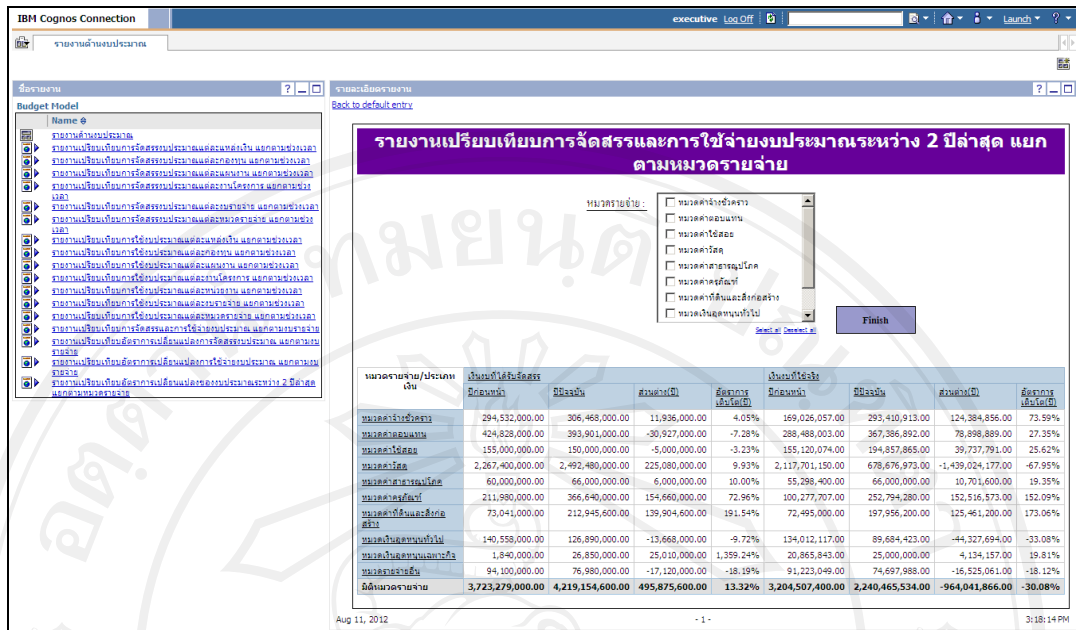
IBM Cognos Connection

executive Log Off | Launch

รายงานด้านงบประมาณ

ชื่อรายงาน

Budget Model

Name

รายงานด้านงบประมาณ
รายงานเปรียบเทียบการจัดสรรงบประมาณแต่ละแหล่งเงิน แยกตามช่วงเวลา
รายงานเปรียบเทียบการจัดสรรงบประมาณแต่ละกองทุน แยกตามช่วงเวลา
รายงานเปรียบเทียบการจัดสรรงบประมาณแต่ละแผนงาน แยกตามช่วงเวลา
รายงานเปรียบเทียบการจัดสรรงบประมาณแต่ละงานโครงการ แยกตามช่วงเวลา
รายงานเปรียบเทียบการจัดสรรงบประมาณแต่ละงบรายจ่าย แยกตามช่วงเวลา
รายงานเปรียบเทียบการจัดสรรงบประมาณแต่ละหมวดรายจ่าย แยกตามช่วงเวลา
รายงานเปรียบเทียบการใช้งบประมาณแต่ละแหล่งเงิน แยกตามช่วงเวลา
รายงานเปรียบเทียบการใช้งบประมาณแต่ละกองทุน แยกตามช่วงเวลา
รายงานเปรียบเทียบการใช้งบประมาณแต่ละแผนงาน แยกตามช่วงเวลา
รายงานเปรียบเทียบการใช้งบประมาณแต่ละงานโครงการ แยกตามช่วงเวลา
รายงานเปรียบเทียบการใช้งบประมาณแต่ละหน่วยงาน แยกตามช่วงเวลา
รายงานเปรียบเทียบการใช้งบประมาณแต่ละงบรายจ่าย แยกตามช่วงเวลา
รายงานเปรียบเทียบการใช้งบประมาณแต่ละหมวดรายจ่าย แยกตามช่วงเวลา
รายงานเปรียบเทียบการจัดสรรและการใช้จ่ายงบประมาณ แยกตามงบรายจ่าย
รายงานเปรียบเทียบอัตราการเปลี่ยนแปลงการจัดสรรงบประมาณ แยกตามงบรายจ่าย
รายงานเปรียบเทียบอัตราการเปลี่ยนแปลงการใช้จ่ายงบประมาณ แยกตามงบรายจ่าย
รายงานเปรียบเทียบอัตราการเปลี่ยนแปลงของงบประมาณระหว่าง 2 ปีล่าสุด แยกตามหมวดรายจ่าย

รายละเอียดรายงาน

Back to default entry

รายงานเปรียบเทียบการจัดสรรและการใช้จ่ายงบประมาณระหว่าง 2 ปีล่าสุด แยกตามหมวดรายจ่าย

หมวดรายจ่าย :
หมวดค่าจ้างชั่วคราว
หมวดค่าตอบแทน
หมวดค่าใช้สอย
หมวดค่าวัสดุ
หมวดค่าสาธารณูปโภค
หมวดค่าครุภัณฑ์
หมวดค่าที่ดินและสิ่งก่อสร้าง
หมวดเงินอุดหนุนทั่วไป

Select all Deselect all

Finish

| หมวดรายจ่าย/ประเภทเงิน | เงินงบที่ได้รับจัดสรร ปีก่อนหน้า | ปีปัจจุบัน | ส่วนต่าง(บ) | อัตราการเติบโต(บ) | เงินงบที่ใช้จริง ปีก่อนหน้า | ปีปัจจุบัน | ส่วนต่าง(บ) | อัตราการเติบโต(บ) |
|---|---|---|---|---|---|---|---|---|
| หมวดค่าจ้างชั่วคราว | 294,532,000.00 | 306,468,000.00 | 11,936,000.00 | 4.05% | 169,026,057.00 | 293,410,913.00 | 124,384,856.00 | 73.59% |
| หมวดค่าตอบแทน | 424,828,000.00 | 393,901,000.00 | -30,927,000.00 | -7.28% | 288,488,003.00 | 367,386,892.00 | 78,898,889.00 | 27.35% |
| หมวดค่าใช้สอย | 155,000,000.00 | 150,000,000.00 | -5,000,000.00 | -3.23% | 155,120,074.00 | 194,857,865.00 | 39,737,791.00 | 25.62% |
| หมวดค่าวัสดุ | 2,267,400,000.00 | 2,492,480,000.00 | 225,080,000.00 | 9.93% | 2,117,701,150.00 | 678,676,973.00 | -1,439,024,177.00 | -67.95% |
| หมวดค่าสาธารณูปโภค | 60,000,000.00 | 66,000,000.00 | 6,000,000.00 | 10.00% | 55,298,400.00 | 66,000,000.00 | 10,701,600.00 | 19.35% |
| หมวดค่าครุภัณฑ์ | 211,980,000.00 | 366,640,000.00 | 154,660,000.00 | 72.96% | 100,277,707.00 | 252,794,280.00 | 152,516,573.00 | 152.09% |
| หมวดค่าที่ดินและสิ่งก่อสร้าง | 73,041,000.00 | 212,945,600.00 | 139,904,600.00 | 191.54% | 72,495,000.00 | 197,956,200.00 | 125,461,200.00 | 173.06% |
| หมวดเงินอุดหนุนทั่วไป | 140,558,000.00 | 126,890,000.00 | -13,668,000.00 | -9.72% | 134,012,117.00 | 89,684,423.00 | -44,327,694.00 | -33.08% |
| หมวดเงินอุดหนุนเฉพาะกิจ | 1,840,000.00 | 26,850,000.00 | 25,010,000.00 | 1,359.24% | 20,865,843.00 | 25,000,000.00 | 4,134,157.00 | 19.81% |
| หมวดรายจ่ายอื่น | 94,100,000.00 | 76,980,000.00 | -17,120,000.00 | -18.19% | 91,223,049.00 | 74,697,988.00 | -16,525,061.00 | -18.12% |
| มิติหมวดรายจ่าย | 3,723,279,000.00 | 4,219,154,600.00 | 495,875,600.00 | 13.32% | 3,204,507,400.00 | 2,240,465,534.00 | -964,041,866.00 | -30.08% |

Aug 11, 2012 - 1 - 3:18:14 PM